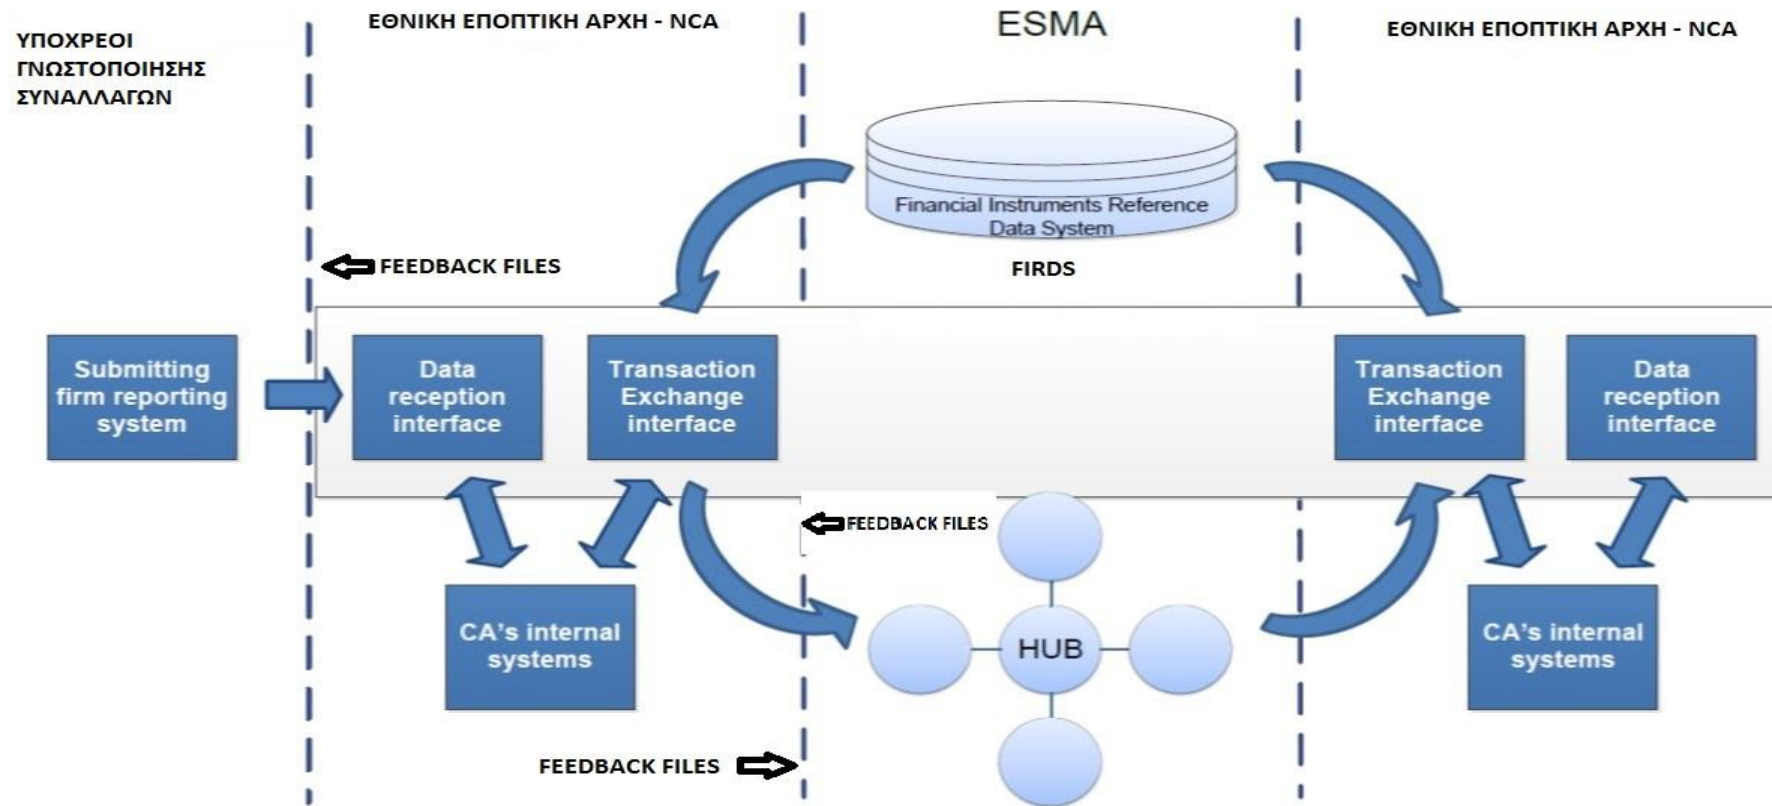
ΥΠΟΧΡΕΟΙ ΓΝΩΣΤΟΠΟΙΗΣΗΣ ΣΥΝΑΛΛΑΓΩΝ

ΕΘΝΙΚΗ ΕΠΟΠΤΙΚΗ ΑΡΧΗ - NCA

ESMA

ΕΘΝΙΚΗ ΕΠΟΠΤΙΚΗ ΑΡΧΗ - NCA

Financial Instruments Reference Data System

FIRDS

FEEDBACK FILES

Submitting firm reporting system

Data reception interface

Transaction Exchange interface

Transaction Exchange interface

Data reception interface

FEEDBACK FILES

CA's internal systems

HUB

CA's internal systems

FEEDBACK FILES